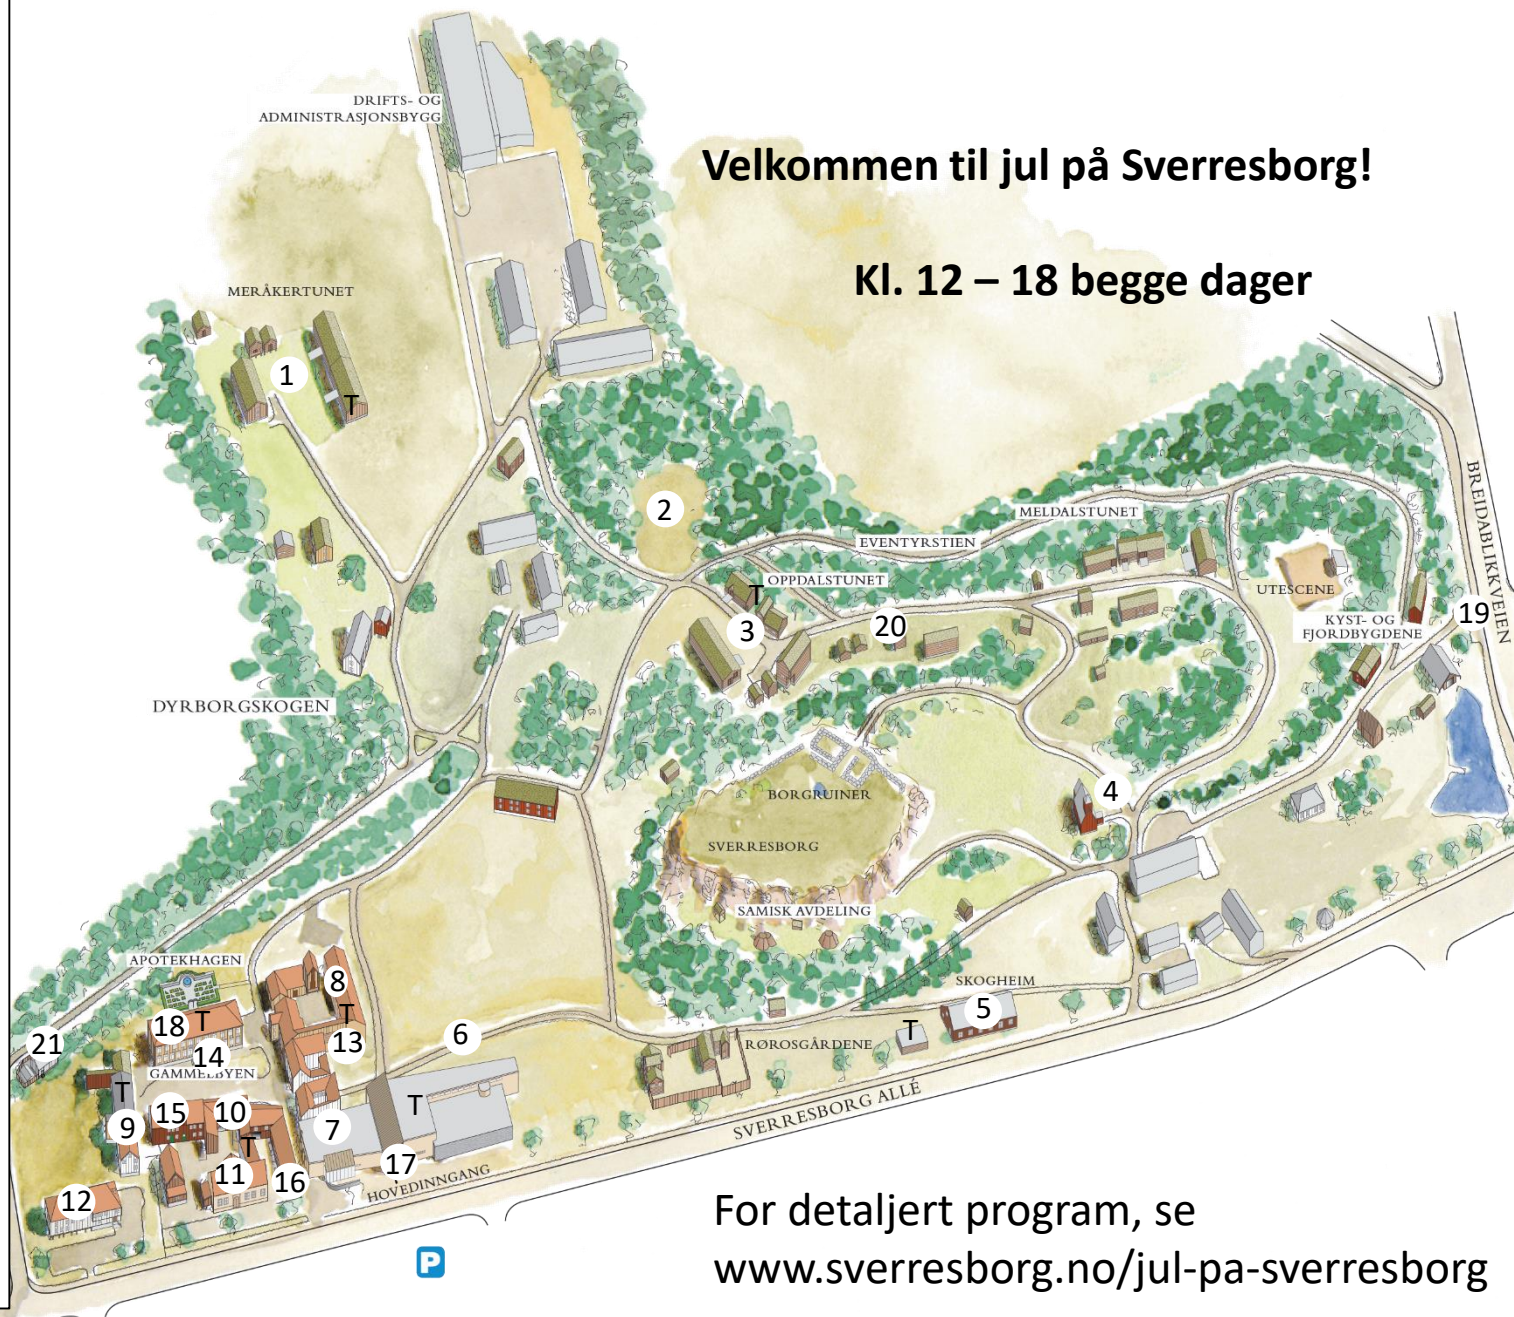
Velkommen til jul på Sverresborg!

Kl. 12 – 18 begge dager

DRIFTS- OG ADMINISTRASJONSBYGG

MERÅKERTUNET

1

T

2

EVENTYRSTIEN

MELDALSTUNET

OPPDALSTUNET

T

3

20

UTESCENE

KYST- OG FJORDBYGDENE

19

BREIDABLIKKVEIEN

DYRBORGSKOGEN

BORGRUINER

SVERRESBORG

SAMISK AVDELING

4

APOTEKHAGEN

8

T

13

18

T

14

21

GAMMELBYEN

T

9

15

10

T

11

12

16

7

T

17

HOVEDINNGANG

6

SKOGHEIM

5

T

RØROSGÅRDENE

SVERRESBORG ALLÉ

P

For detaljert program, se www.sverresborg.no/jul-pa-sverresborg